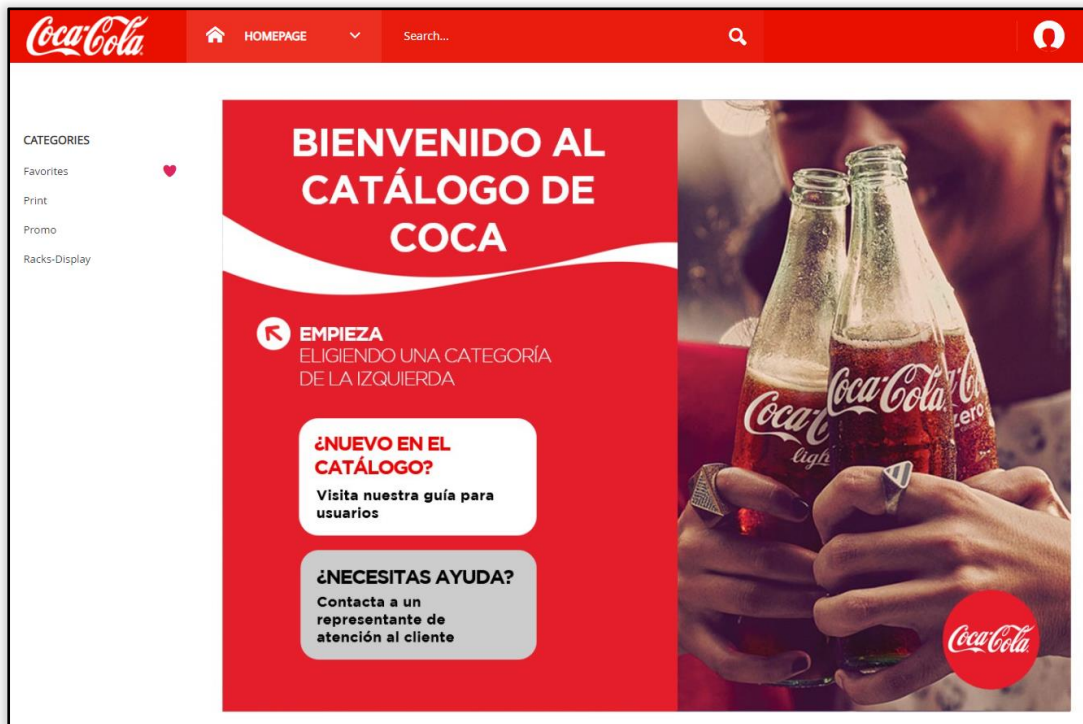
Coca-Cola

HOMEPAGE

Search...

CATEGORIES

Favorites

Print

Promo

Racks-Display

BIENVENIDO AL CATÁLOGO DE COCA

EMPIEZA
ELIGIENDO UNA CATEGORÍA DE LA IZQUIERDA

¿NUEVO EN EL CATÁLOGO?
Visita nuestra guía para usuarios

¿NECESITAS AYUDA?
Contacta a un representante de atención al cliente

Coca-Cola light

Coca-Cola

Coca-Cola zero

Coca-Cola